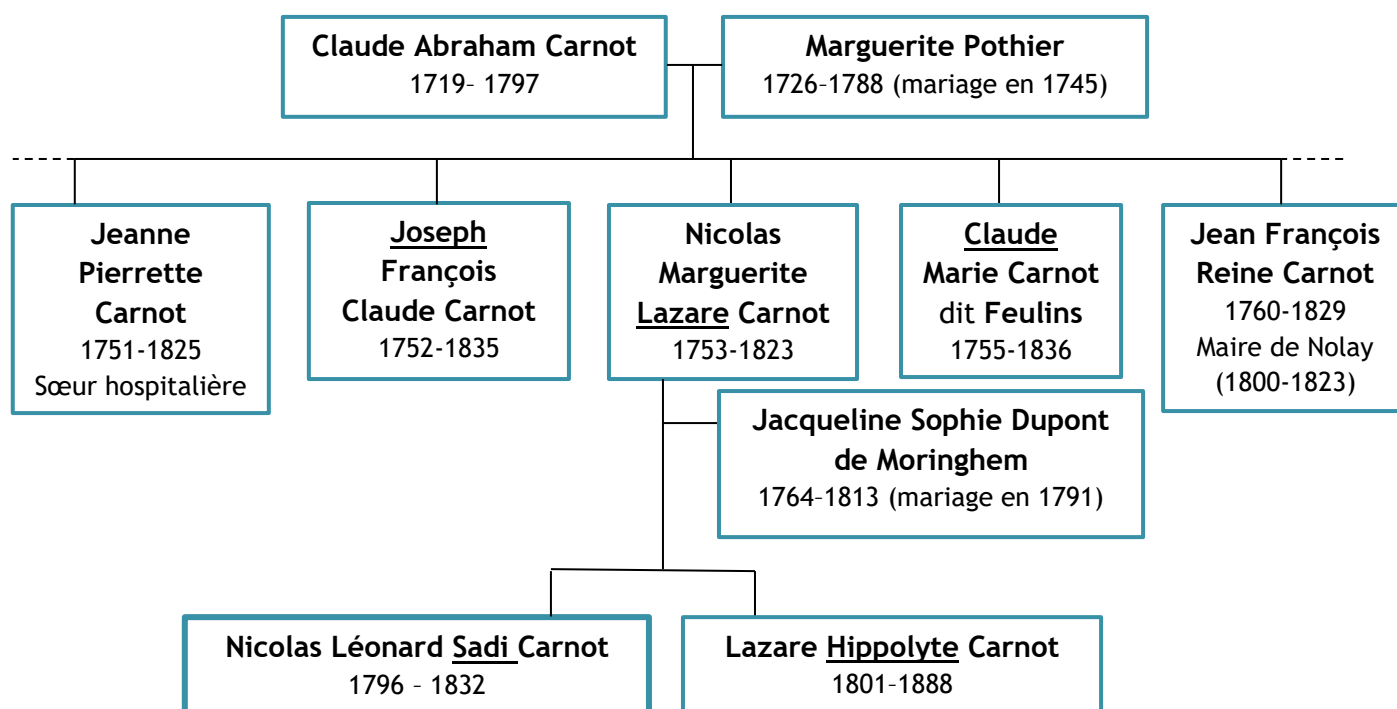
Claude Abraham Carnot
1719– 1797

Marguerite Pothier
1726–1788 (mariage en 1745)

Jeanne Pierrette Carnot
1751-1825
Sœur hospitalière

Joseph François Claude Carnot
1752-1835

Nicolas Marguerite Lazare Carnot
1753-1823

Claude Marie Carnot dit Feulins
1755-1836

Jean François Reine Carnot
1760-1829
Maire de Nolay
(1800-1823)

Jacqueline Sophie Dupont de Moringhem
1764–1813 (mariage en 1791)

Nicolas Léonard Sadi Carnot
1796 – 1832

Lazare Hippolyte Carnot
1801–1888